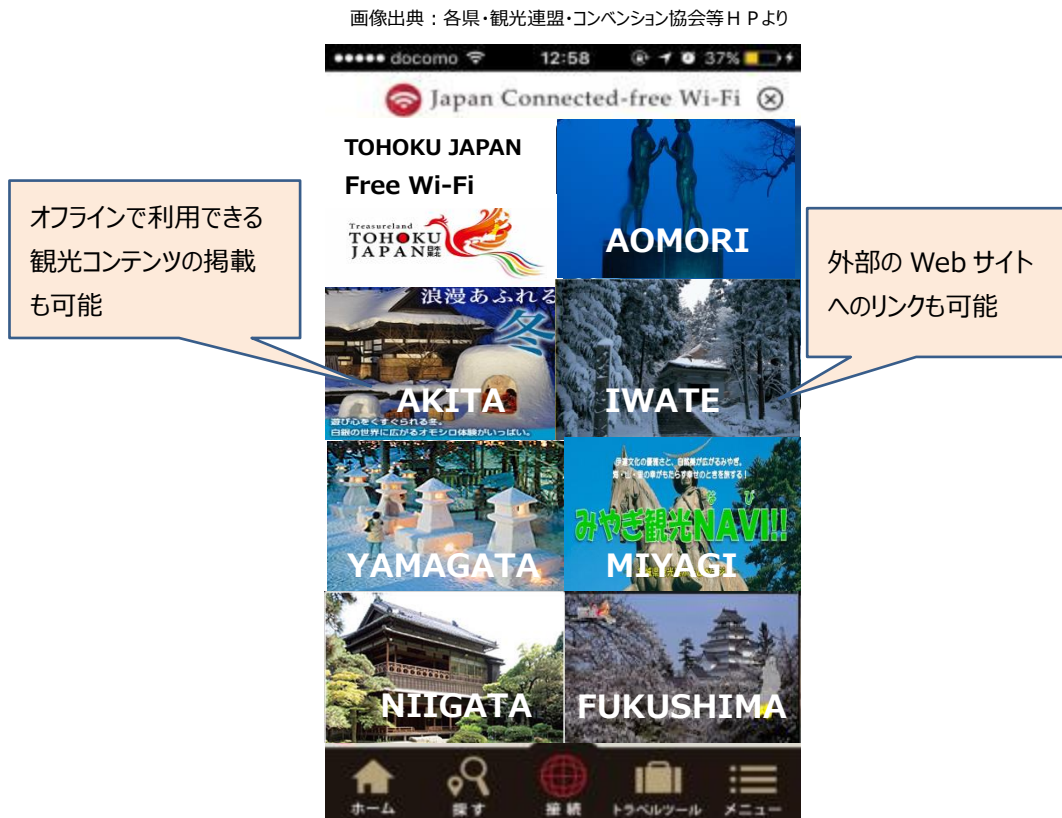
画像出典：各県・観光連盟・コンベンション協会等ＨＰより

●●●●● docomo 12:58 37%

Japan Connected-free Wi-Fi ⊗

TOHOKU JAPAN
Free Wi-Fi

Treasureland TOHOKU JAPAN

オフラインで利用できる観光コンテンツの掲載も可能

AOMORI

外部の Web サイトへのリンクも可能

浪漫あふれる冬

AKITA

遊び心をくすぐられる冬。
白銀の世界に広がるオモシロ体験がいっぱい。

IWATE

YAMAGATA

伊達文化の薫香さと、自然美が広がるみやぎ。
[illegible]

みやぎ観光NAVI!!

MIYAGI

NIIGATA

FUKUSHIMA

ホーム
探す
接続
トラベルツール
メニュー